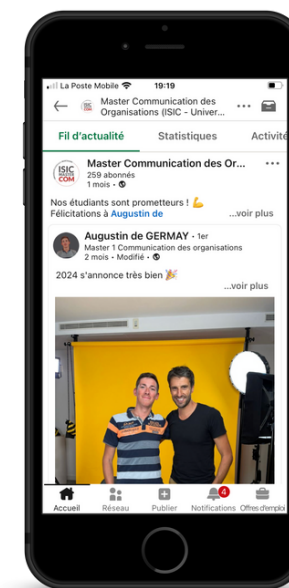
La Poste Mobile 19:19

Master Communication des Organisations (ISIC - Univer... ...

Fil d'actualité Statistiques Activité

ISIC MASTER COM

Master Communication des Or... ...
259 abonnés
1 mois •

Nos étudiants sont prometteurs ! 💪
Félicitations à Augustin de ...voir plus

Augustin de GERMAY • 1er
Master 1 Communication des organisations
2 mois • Modifié •

2024 s'annonce très bien 🎉
...voir plus

Accueil Réseau Publier 4 Notifications Offres d'emploi